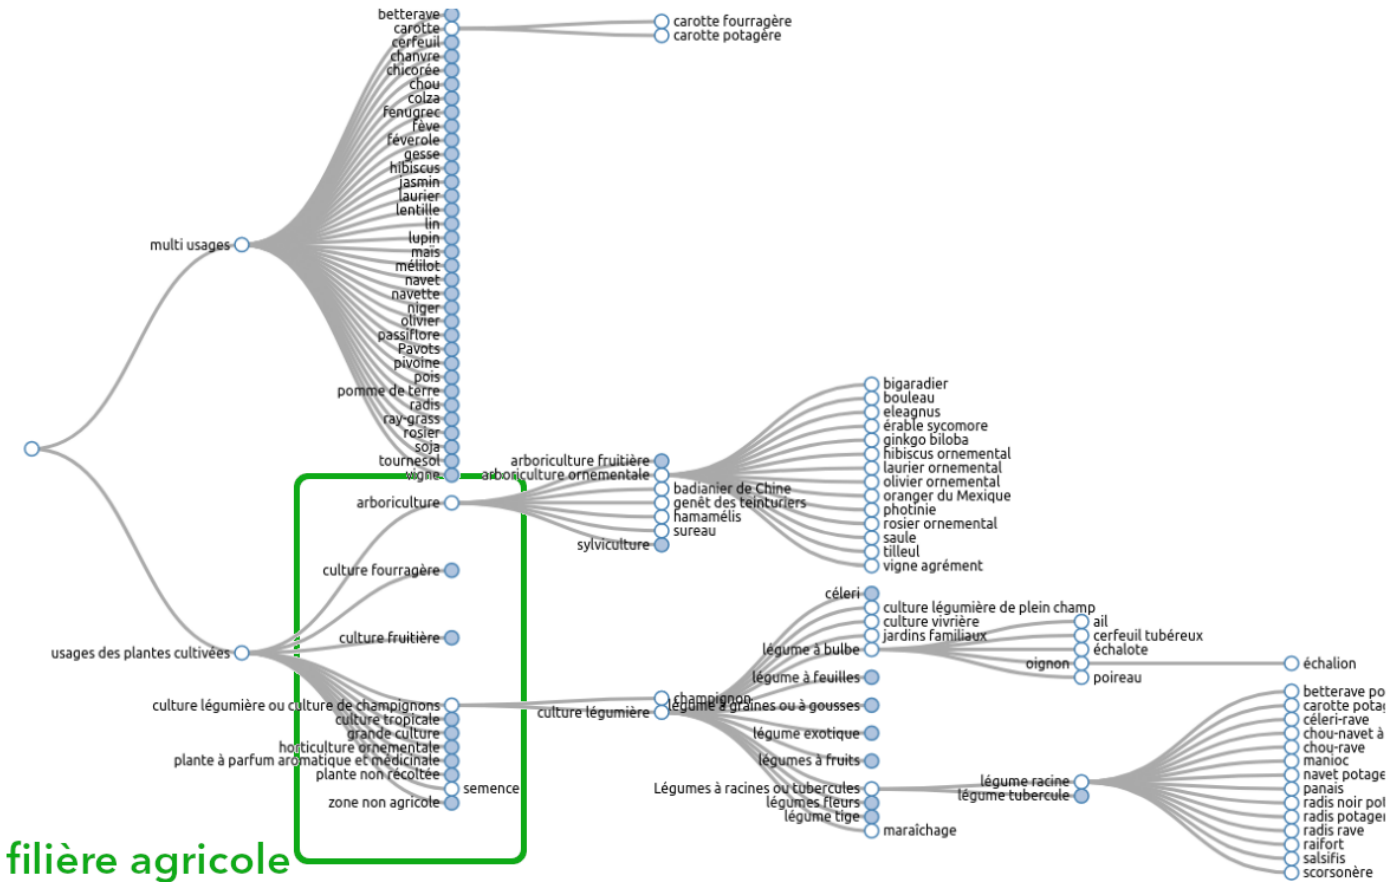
betterave
carotte
cerfeuil
chanvre
chicorée
chou
colza
fenugrec
fève
féverole
gesse
hibiscus
jasmin
laurier
lentille
lin
lupin
maïs
mélilot
navet
navette
niger
olivier
passiflore
Pavots
pivoine
pois
pomme de terre
radis
ray-grass
rosier
soja
tournesol
vigne

carotte fourragère
carotte potagère

multi usages

arboriculture fruitière
arboriculture ornementale
arboriculture
badianier de Chine
genêt des teinturiers
hamamélis
sureau
sylviculture

bigaradier
bouleau
eleagnus
érable sycomore
ginkgo biloba
hibiscus ornemental
laurier ornemental
olivier ornemental
oranger du Mexique
photinie
rosier ornemental
saule
tilleul
vigne agrément

culture fourragère
culture fruitière
usages des plantes cultivées
culture légumière ou culture de champignons
culture tropicale
grande culture
horticulture ornementale
plante à parfum aromatique et médicinale
plante non récoltée
semence
zone non agricole

céleri
culture légumière de plein champ
culture vivrière
jardins familiaux
légume à bulbe
légume à feuilles
champignon
culture légumière
légume à graines ou à gousses
légume exotique
légumes à fruits
Légumes à racines ou tubercules
légumes fleurs
légume tige
maraîchage

ail
cerfeuil tubéreux
échalote
oignon
poireau
échalion

légume racine
légume tubercule

betterave po
carotte potag
céleri-rave
chou-navet à
chou-rave
manioc
navet potage
panais
radis noir pot
radis potage
radis rave
raifort
salsifis
scorsonère

filière agricole